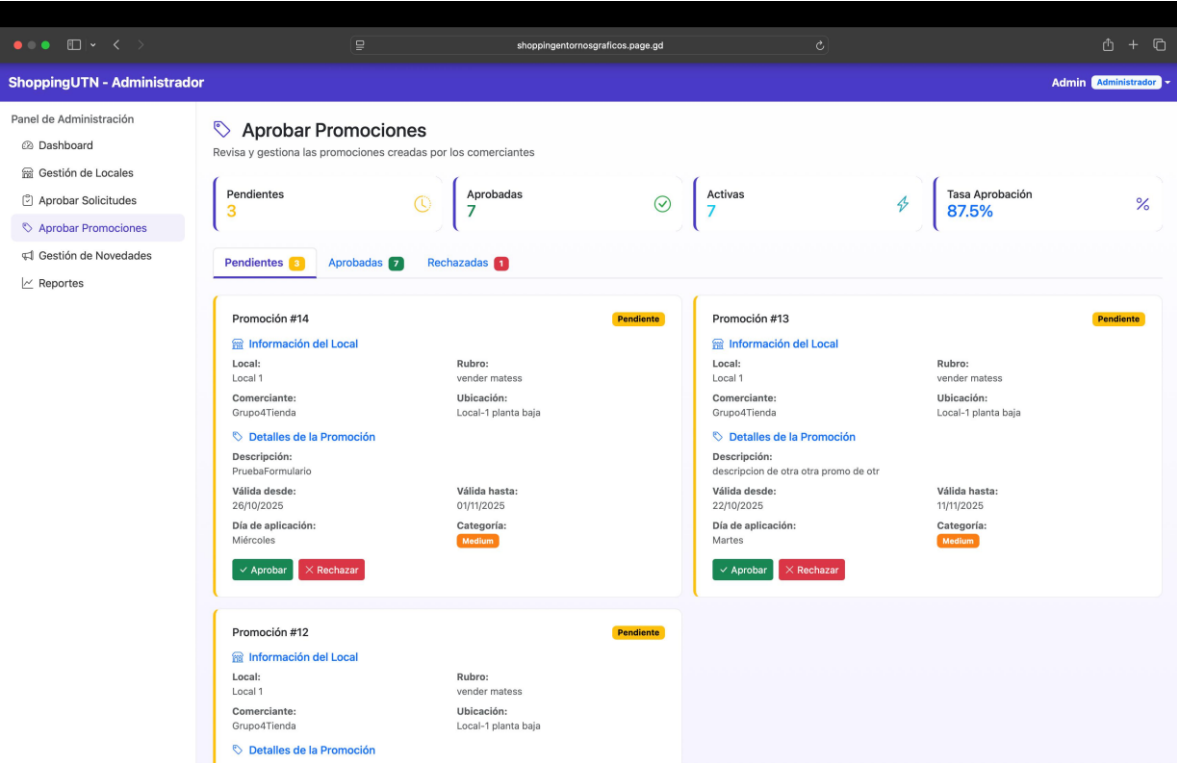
shoppingentornosgraficos.page.gd

ShoppingUTN - Administrador

Admin Administrador

Panel de Administración
Dashboard
Gestión de Locales
Aprobar Solicitudes
Aprobar Promociones
Gestión de Novedades
Reportes

Aprobar Promociones
Revisa y gestiona las promociones creadas por los comerciantes

Pendientes
3

Aprobadas
7

Activas
7

Tasa Aprobación
87.5%

%

Pendientes 3
Aprobadas 7
Rechazadas 1

Promoción #14
Pendiente
Información del Local
Local:
Local 1
Rubro:
vender matess
Comerciante:
Grupo4Tienda
Ubicación:
Local-1 planta baja
Detalles de la Promoción
Descripción:
PruebaFormulario
Válida desde:
26/10/2025
Válida hasta:
01/11/2025
Día de aplicación:
Miércoles
Categoría:
Medium
Aprobar
Rechazar

Promoción #13
Pendiente
Información del Local
Local:
Local 1
Rubro:
vender matess
Comerciante:
Grupo4Tienda
Ubicación:
Local-1 planta baja
Detalles de la Promoción
Descripción:
descripcion de otra otra promo de otr
Válida desde:
22/10/2025
Válida hasta:
11/11/2025
Día de aplicación:
Martes
Categoría:
Medium
Aprobar
Rechazar

Promoción #12
Pendiente
Información del Local
Local:
Local 1
Rubro:
vender matess
Comerciante:
Grupo4Tienda
Ubicación:
Local-1 planta baja
Detalles de la Promoción